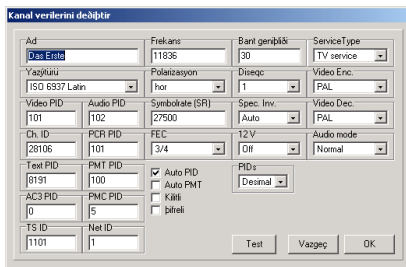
Kanal verilerini değiştir

Ad
Das Erste

Frekans
11836

Bant genişliği
30

ServiceType
TV service

Yazıtürü
ISO 6937 Latin

Polarizasyon
hor

Diseqc
1

Video Enc.
PAL

Video PID
101

Audio PID
102

Symbolrate (SR)
27500

Spec. Inv.
Auto

Video Dec.
PAL

Ch. ID
28106

PCR PID
101

FEC
3/4

12 V
Off

Audio mode
Normal

Text PID
8191

PMT PID
100

Auto PID
Auto PMT
Kilitli
Şifreli

PIDs
Desimal

AC3 PID
0

PMC PID
5

TS ID
1101

Net ID
1

Test
Vazgeç
OK